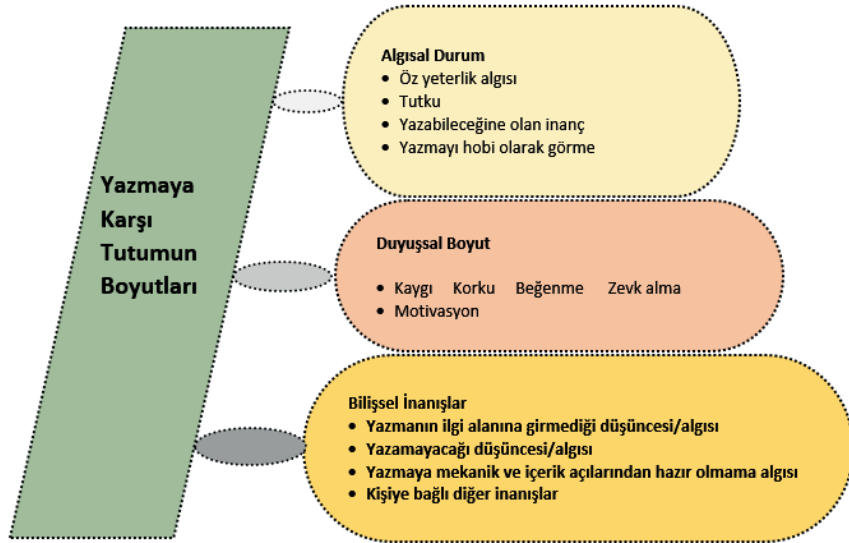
Yazmaya Karşı Tutumun Boyutları

Algısal Durum
- Öz yeterlik algısı
- Tutku
- Yazabileceğine olan inanç
- Yazmayı hobi olarak görme

Duyuşsal Boyut
- Kaygı Korku Beğenme Zevk alma
- Motivasyon

Bilişsel İnanışlar
- Yazmanın ilgi alanına girmediği düşüncesi/algısı
- Yazamayacağı düşüncesi/algısı
- Yazmaya mekanik ve içerik açılarından hazır olmama algısı
- Kişiye bağlı diğer inanışlar